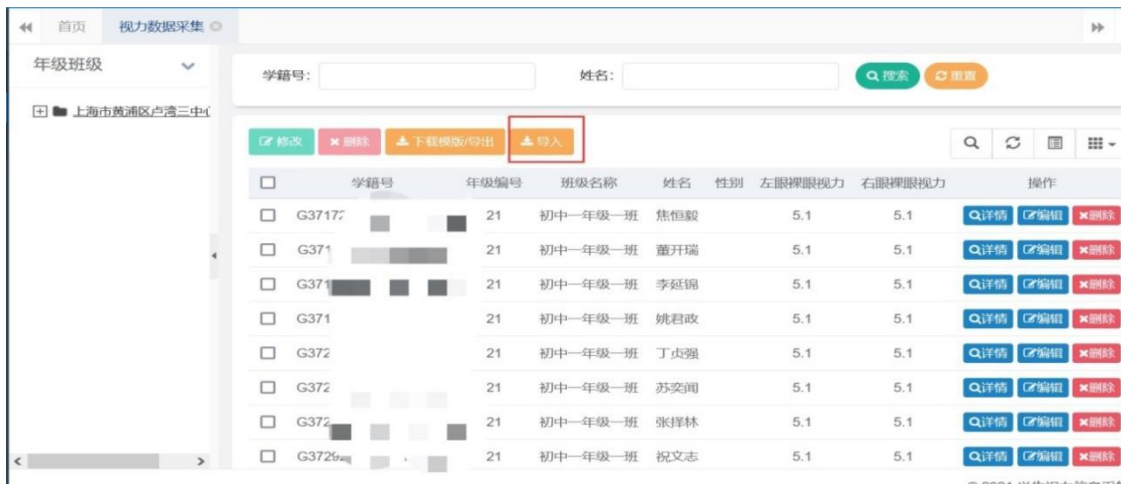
首页 视力数据采集

年级班级

上海市黄浦区卢湾三中(

学籍号: 姓名: 搜索 重置

修改 删除 下载模版/导出 导入

| | 学籍号 | 年级编号 | 班级名称 | 姓名 | 性别 | 左眼裸眼视力 | 右眼裸眼视力 | 操作 |
|---|---|---|---|---|---|---|---|---|
| | G3717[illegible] | 21 | 初中一年级一班 | 焦恒毅 | | 5.1 | 5.1 | 详情 编辑 删除 |
| | G371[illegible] | 21 | 初中一年级一班 | 董开瑞 | | 5.1 | 5.1 | 详情 编辑 删除 |
| | G371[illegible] | 21 | 初中一年级一班 | 李延锦 | | 5.1 | 5.1 | 详情 编辑 删除 |
| | G371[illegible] | 21 | 初中一年级一班 | 姚君政 | | 5.1 | 5.1 | 详情 编辑 删除 |
| | G372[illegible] | 21 | 初中一年级一班 | 丁贞强 | | 5.1 | 5.1 | 详情 编辑 删除 |
| | G372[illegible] | 21 | 初中一年级一班 | 苏奕闻 | | 5.1 | 5.1 | 详情 编辑 删除 |
| | G372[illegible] | 21 | 初中一年级一班 | 张择林 | | 5.1 | 5.1 | 详情 编辑 删除 |
| | G3729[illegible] | 21 | 初中一年级一班 | 祝文志 | | 5.1 | 5.1 | 详情 编辑 删除 |

© 2021 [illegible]